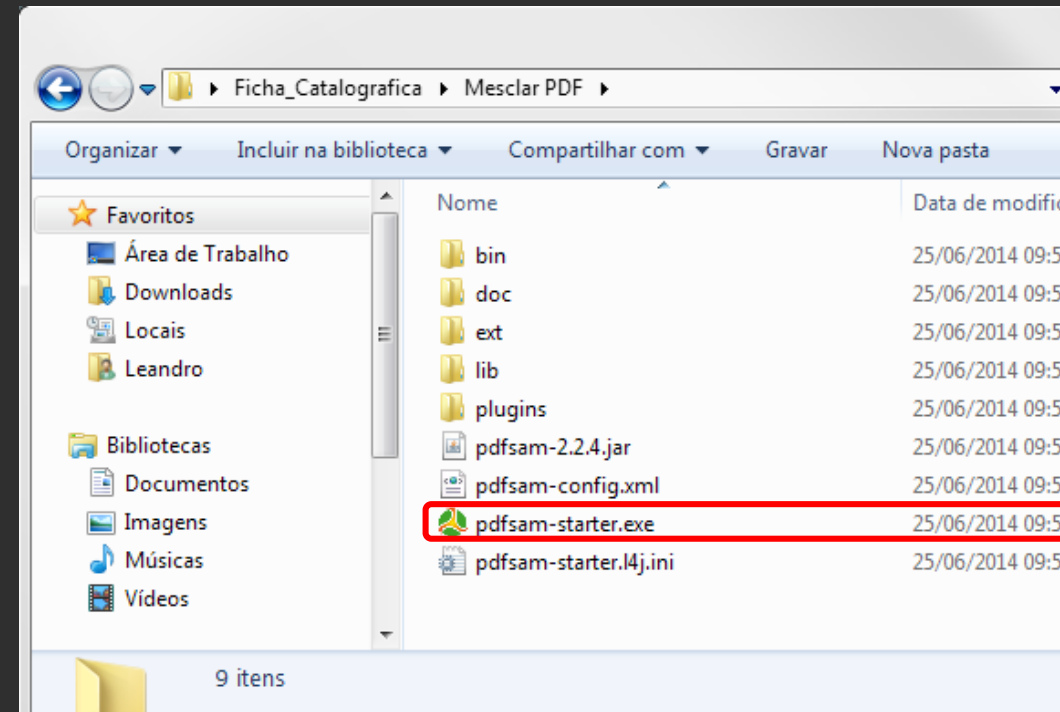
Ficha_Catalografica ▸ Mesclar PDF ▸

Organizar ▾ Incluir na biblioteca ▾ Compartilhar com ▾ Gravar Nova pasta

Favoritos
Área de Trabalho
Downloads
Locais
Leandro

Bibliotecas
Documentos
Imagens
Músicas
Vídeos

| Nome | Data de modific |
|---|---|
| bin | 25/06/2014 09:5 |
| doc | 25/06/2014 09:5 |
| ext | 25/06/2014 09:5 |
| lib | 25/06/2014 09:5 |
| plugins | 25/06/2014 09:5 |
| pdfsam-2.2.4.jar | 25/06/2014 09:5 |
| pdfsam-config.xml | 25/06/2014 09:5 |
| pdfsam-starter.exe | 25/06/2014 09:5 |
| pdfsam-starter.l4j.ini | 25/06/2014 09:5 |

9 itens